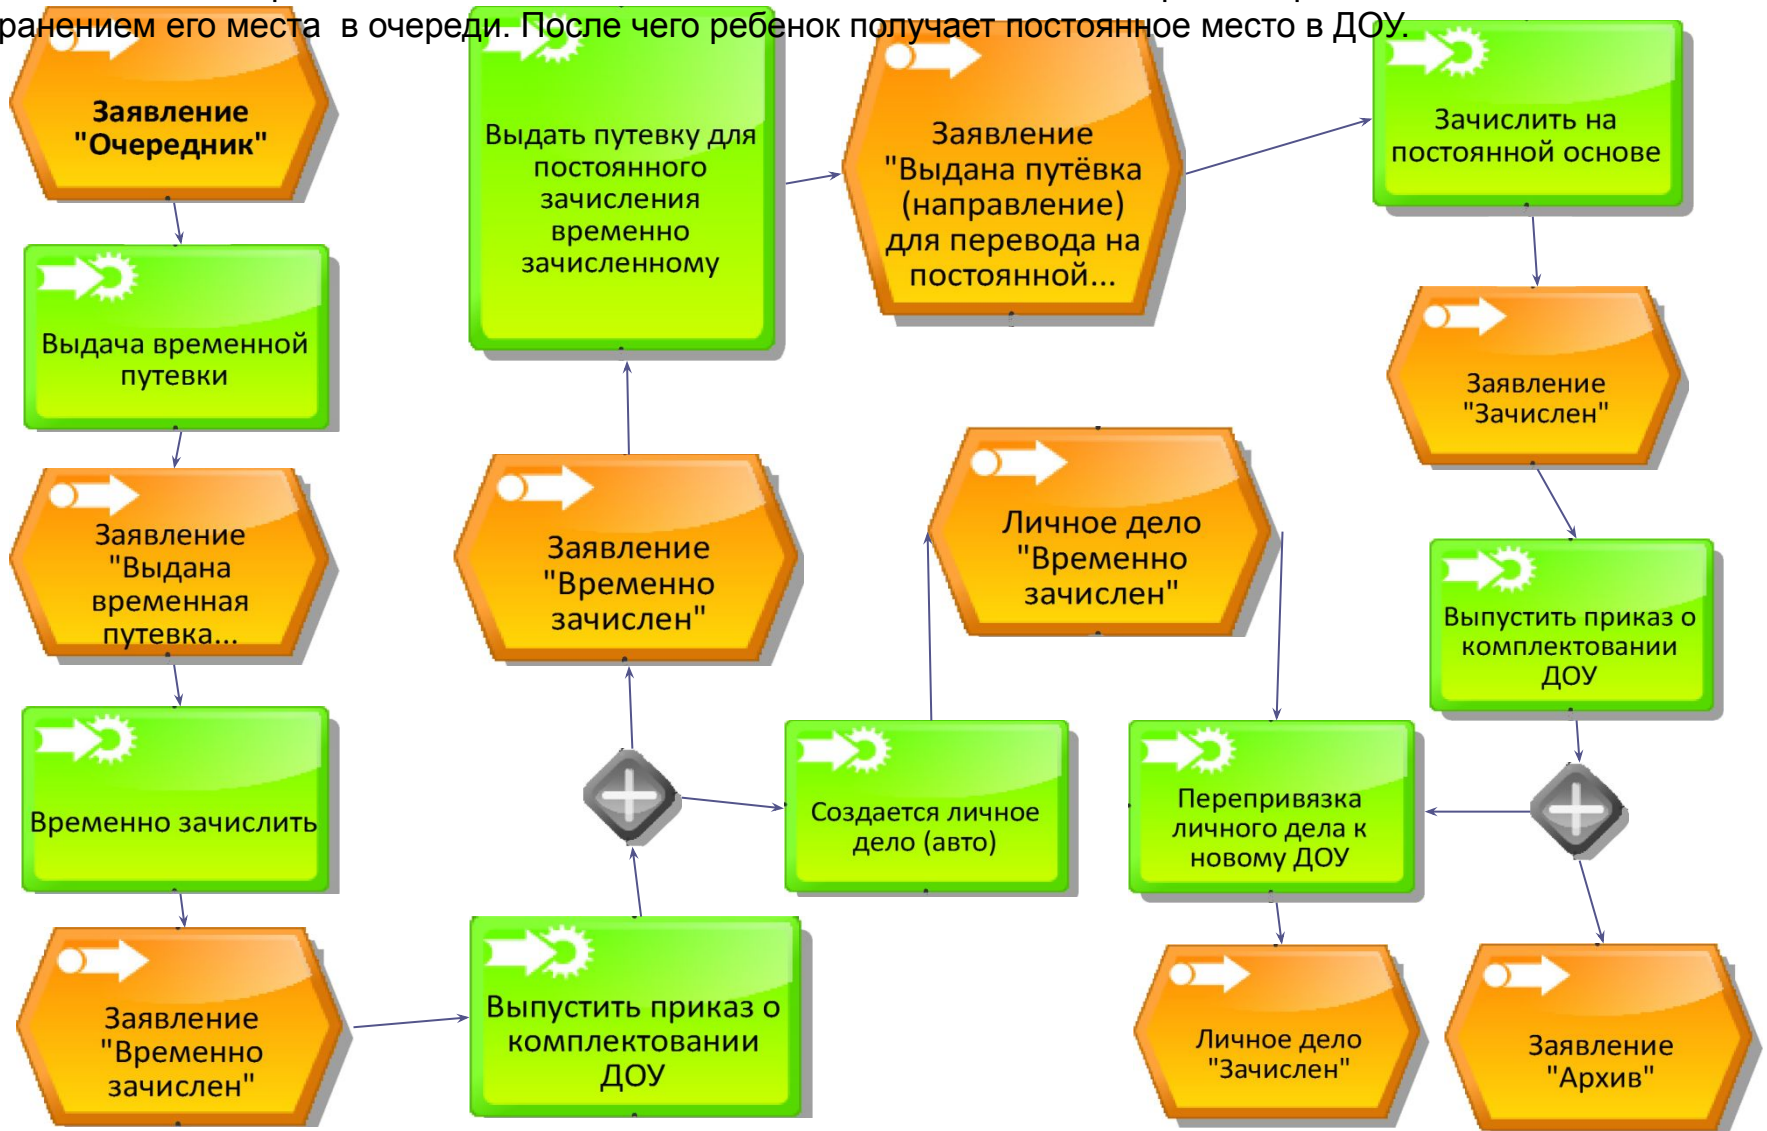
ранением его места в очереди. После чего ребенок получает постоянное место в ДОУ.

Заявление "Очередник"

Выдача временной путевки

Заявление "Выдана временная путевка...

Временно зачислить

Заявление "Временно зачислен"

Выдать путевку для постоянного зачисления временно зачисленному

Заявление "Временно зачислен"

Выпустить приказ о комплектовании ДОУ

Создается личное дело (авто)

Заявление "Выдана путёвка (направление) для перевода на постоянной...

Личное дело "Временно зачислен"

Переприязка личного дела к новому ДОУ

Личное дело "Зачислен"

Зачислить на постоянной основе

Заявление "Зачислен"

Выпустить приказ о комплектовании ДОУ

Заявление "Архив"